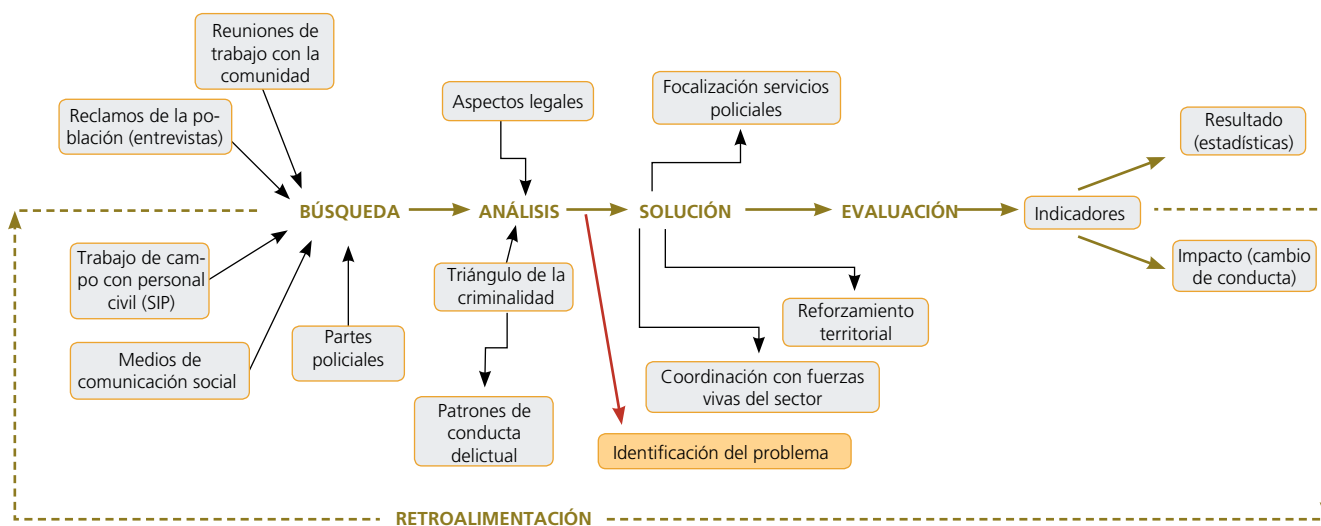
Reuniones de trabajo con la comunidad

Reclamos de la población (entrevistas)

Aspectos legales

Focalización servicios policiales

Resultado (estadísticas)

BÚSQUEDA

ANÁLISIS

SOLUCIÓN

EVALUACIÓN

Indicadores

Trabajo de campo con personal civil (SIP)

Triángulo de la criminalidad

Impacto (cambio de conducta)

Reforzamiento territorial

Partes policiales

Medios de comunicación social

Coordinación con fuerzas vivas del sector

Patrones de conducta delictual

Identificación del problema

RETROALIMENTACIÓN